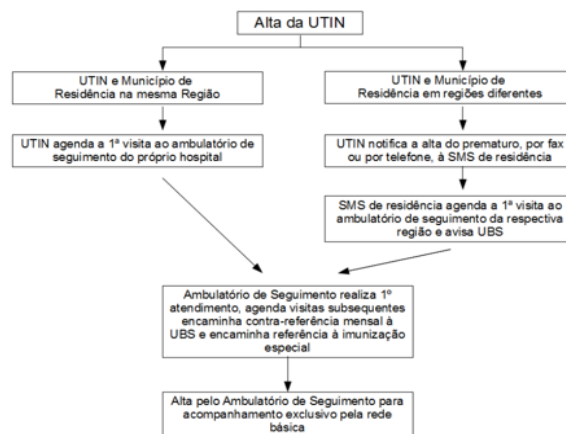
Alta da UTIN

UTIN e Município de Residência na mesma Região

UTIN agenda a 1ª visita ao ambulatório de seguimento do próprio hospital

UTIN e Município de Residência em regiões diferentes

UTIN notifica a alta do prematuro, por fax ou por telefone, à SMS de residência

SMS de residência agenda a 1ª visita ao ambulatório de seguimento da respectiva região e avisa UBS

Ambulatório de Seguimento realiza 1º atendimento, agenda visitas subsequentes encaminha contra-referência mensal à UBS e encaminha referência à imunização especial

Alta pelo Ambulatório de Seguimento para acompanhamento exclusivo pela rede básica